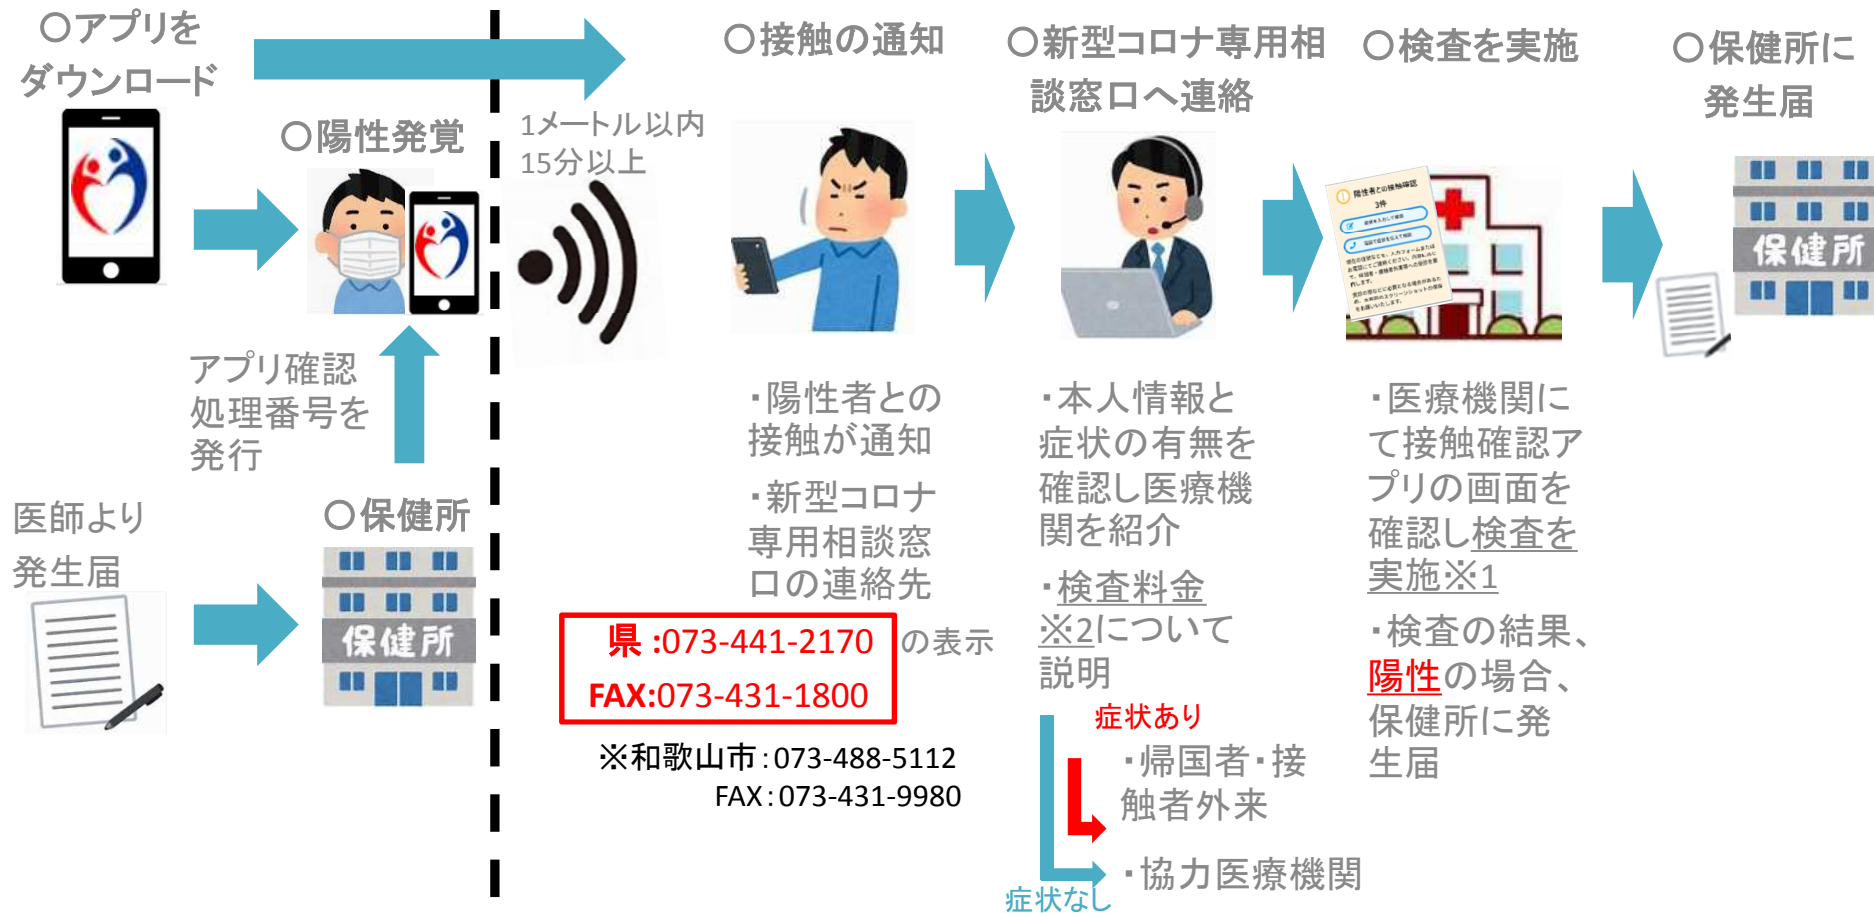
○アプリをダウンロード

○陽性発覚

アプリ確認処理番号を発行

医師より発生届

○保健所

保健所

1メートル以内
15分以上

○接触の通知

・陽性者との接触が通知

・新型コロナ専用相談窓口の連絡先

| 県 :073-441-2170 |
|---|
| FAX:073-431-1800 |

の表示

※和歌山市:073-488-5112
FAX:073-431-9980

○新型コロナ専用相談窓口へ連絡

・本人情報と症状の有無を確認し医療機関を紹介

・検査料金※2について説明

症状あり

・帰国者・接触者外来

症状なし

・協力医療機関

○検査を実施

陽性者との接触確認
3件

・医療機関にて接触確認アプリの画面を確認し検査を実施※1

・検査の結果、陽性の場合、保健所に発生届

○保健所に発生届

保健所